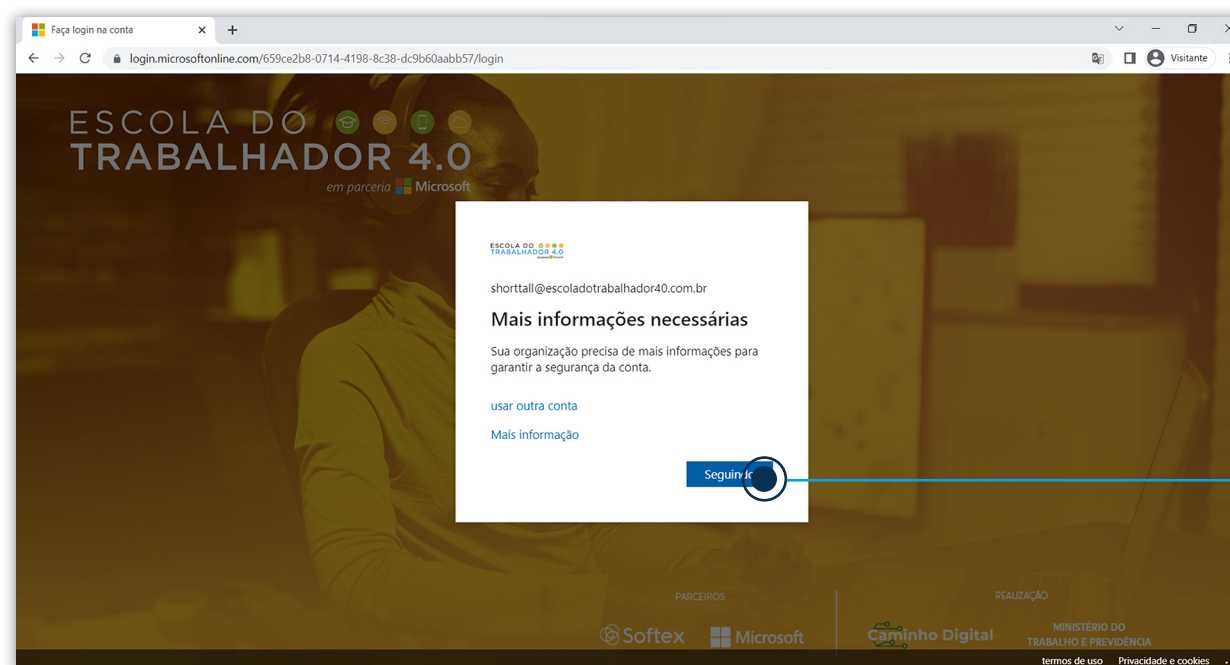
Faça login na conta

login.microsoftonline.com/659ce2b8-0714-4198-8c38-dc9b60aabb57/login

Visitante

ESCOLA DO TRABALHADOR 4.0
em parceria Microsoft

ESCOLA DO TRABALHADOR 4.0

shorttall@escoladotrabalhador40.com.br

Mais informações necessárias

Sua organização precisa de mais informações para garantir a segurança da conta.

usar outra conta

Mais informação

Seguinte

PARCEIROS
Softex
Microsoft

REALIZAÇÃO
Caminho Digital
MINISTÉRIO DO TRABALHO E PREVIDÊNCIA

termos de uso
Privacidade e cookies